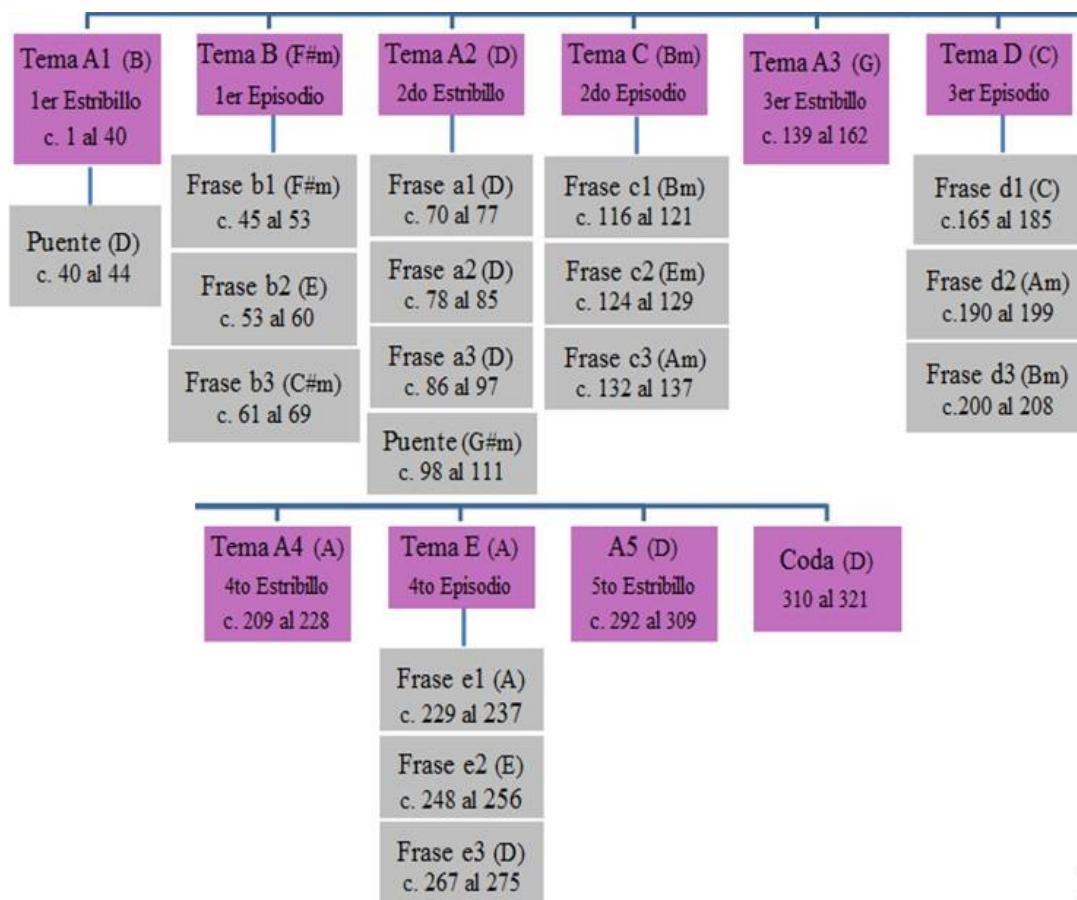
Tema A1 (B)
1er Estribillo
c. 1 al 40

Puente (D)
c. 40 al 44

Tema B (F#m)
1er Episodio

Frase b1 (F#m)
c. 45 al 53

Frase b2 (E)
c. 53 al 60

Frase b3 (C#m)
c. 61 al 69

Tema A2 (D)
2do Estribillo

Frase a1 (D)
c. 70 al 77

Frase a2 (D)
c. 78 al 85

Frase a3 (D)
c. 86 al 97

Puente (G#m)
c. 98 al 111

Tema C (Bm)
2do Episodio

Frase c1 (Bm)
c. 116 al 121

Frase c2 (Em)
c. 124 al 129

Frase c3 (Am)
c. 132 al 137

Tema A3 (G)
3er Estribillo
c. 139 al 162

Tema D (C)
3er Episodio

Frase d1 (C)
c.165 al 185

Frase d2 (Am)
c.190 al 199

Frase d3 (Bm)
c.200 al 208

Tema A4 (A)
4to Estribillo
c. 209 al 228

Tema E (A)
4to Episodio

Frase e1 (A)
c. 229 al 237

Frase e2 (E)
c. 248 al 256

Frase e3 (D)
c. 267 al 275

A5 (D)
5to Estribillo
c. 292 al 309

Coda (D)
310 al 321